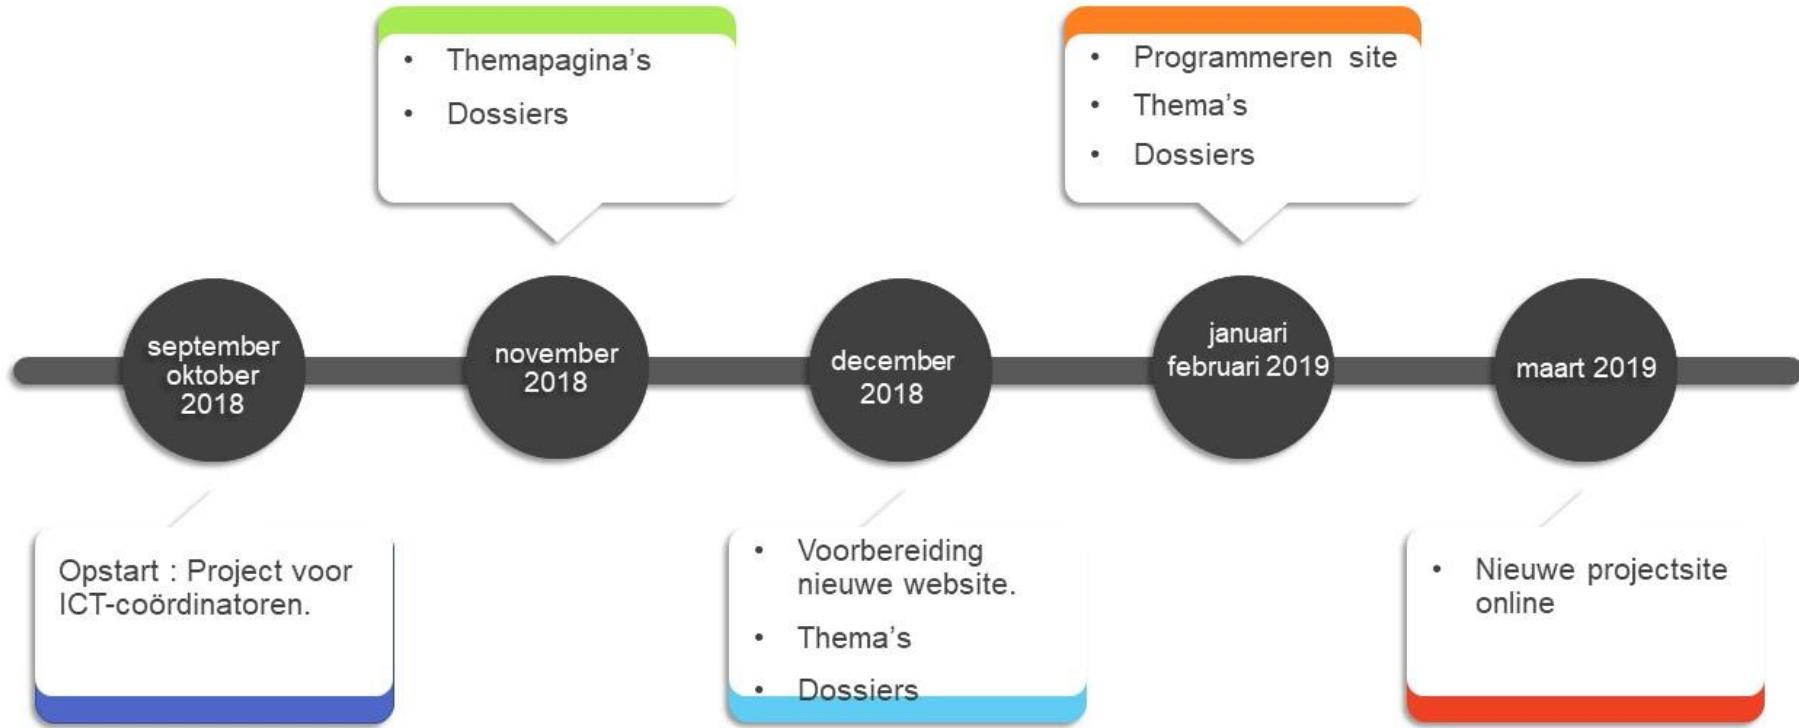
- Themapagina's
- Dossiers

- Programmeren site
- Thema's
- Dossiers

september oktober 2018

november 2018

december 2018

januari februari 2019

maart 2019

Opstart : Project voor ICT-coördinatoren.

- Voorbereiding nieuwe website.
- Thema's
- Dossiers

- Nieuwe projectsite online